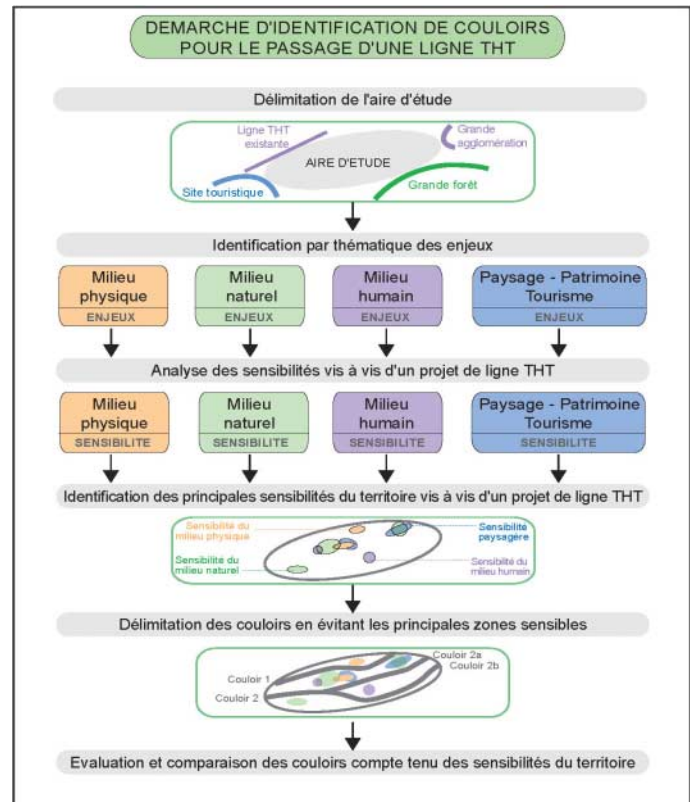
DEMARCHE D'IDENTIFICATION DE COULOIRS POUR LE PASSAGE D'UNE LIGNE THT

Délimitation de l'aire d'étude

Ligne THT existante

Grande agglomération

AIRE D'ETUDE

Site touristique

Grande forêt

Identification par thématique des enjeux

Milieu physique
ENJEUX

Milieu naturel
ENJEUX

Milieu humain
ENJEUX

Paysage - Patrimoine Tourisme
ENJEUX

Analyse des sensibilités vis à vis d'un projet de ligne THT

Milieu physique
SENSIBILITE

Milieu naturel
SENSIBILITE

Milieu humain
SENSIBILITE

Paysage - Patrimoine Tourisme
SENSIBILITE

Identification des principales sensibilités du territoire vis à vis d'un projet de ligne THT

Sensibilité du milieu physique

Sensibilité paysagère

Sensibilité du milieu naturel

Sensibilité du milieu humain

Délimitation des couloirs en évitant les principales zones sensibles

Couloir 2a

Couloir 2b

Couloir 1

Couloir 2

Evaluation et comparaison des couloirs compte tenu des sensibilités du territoire